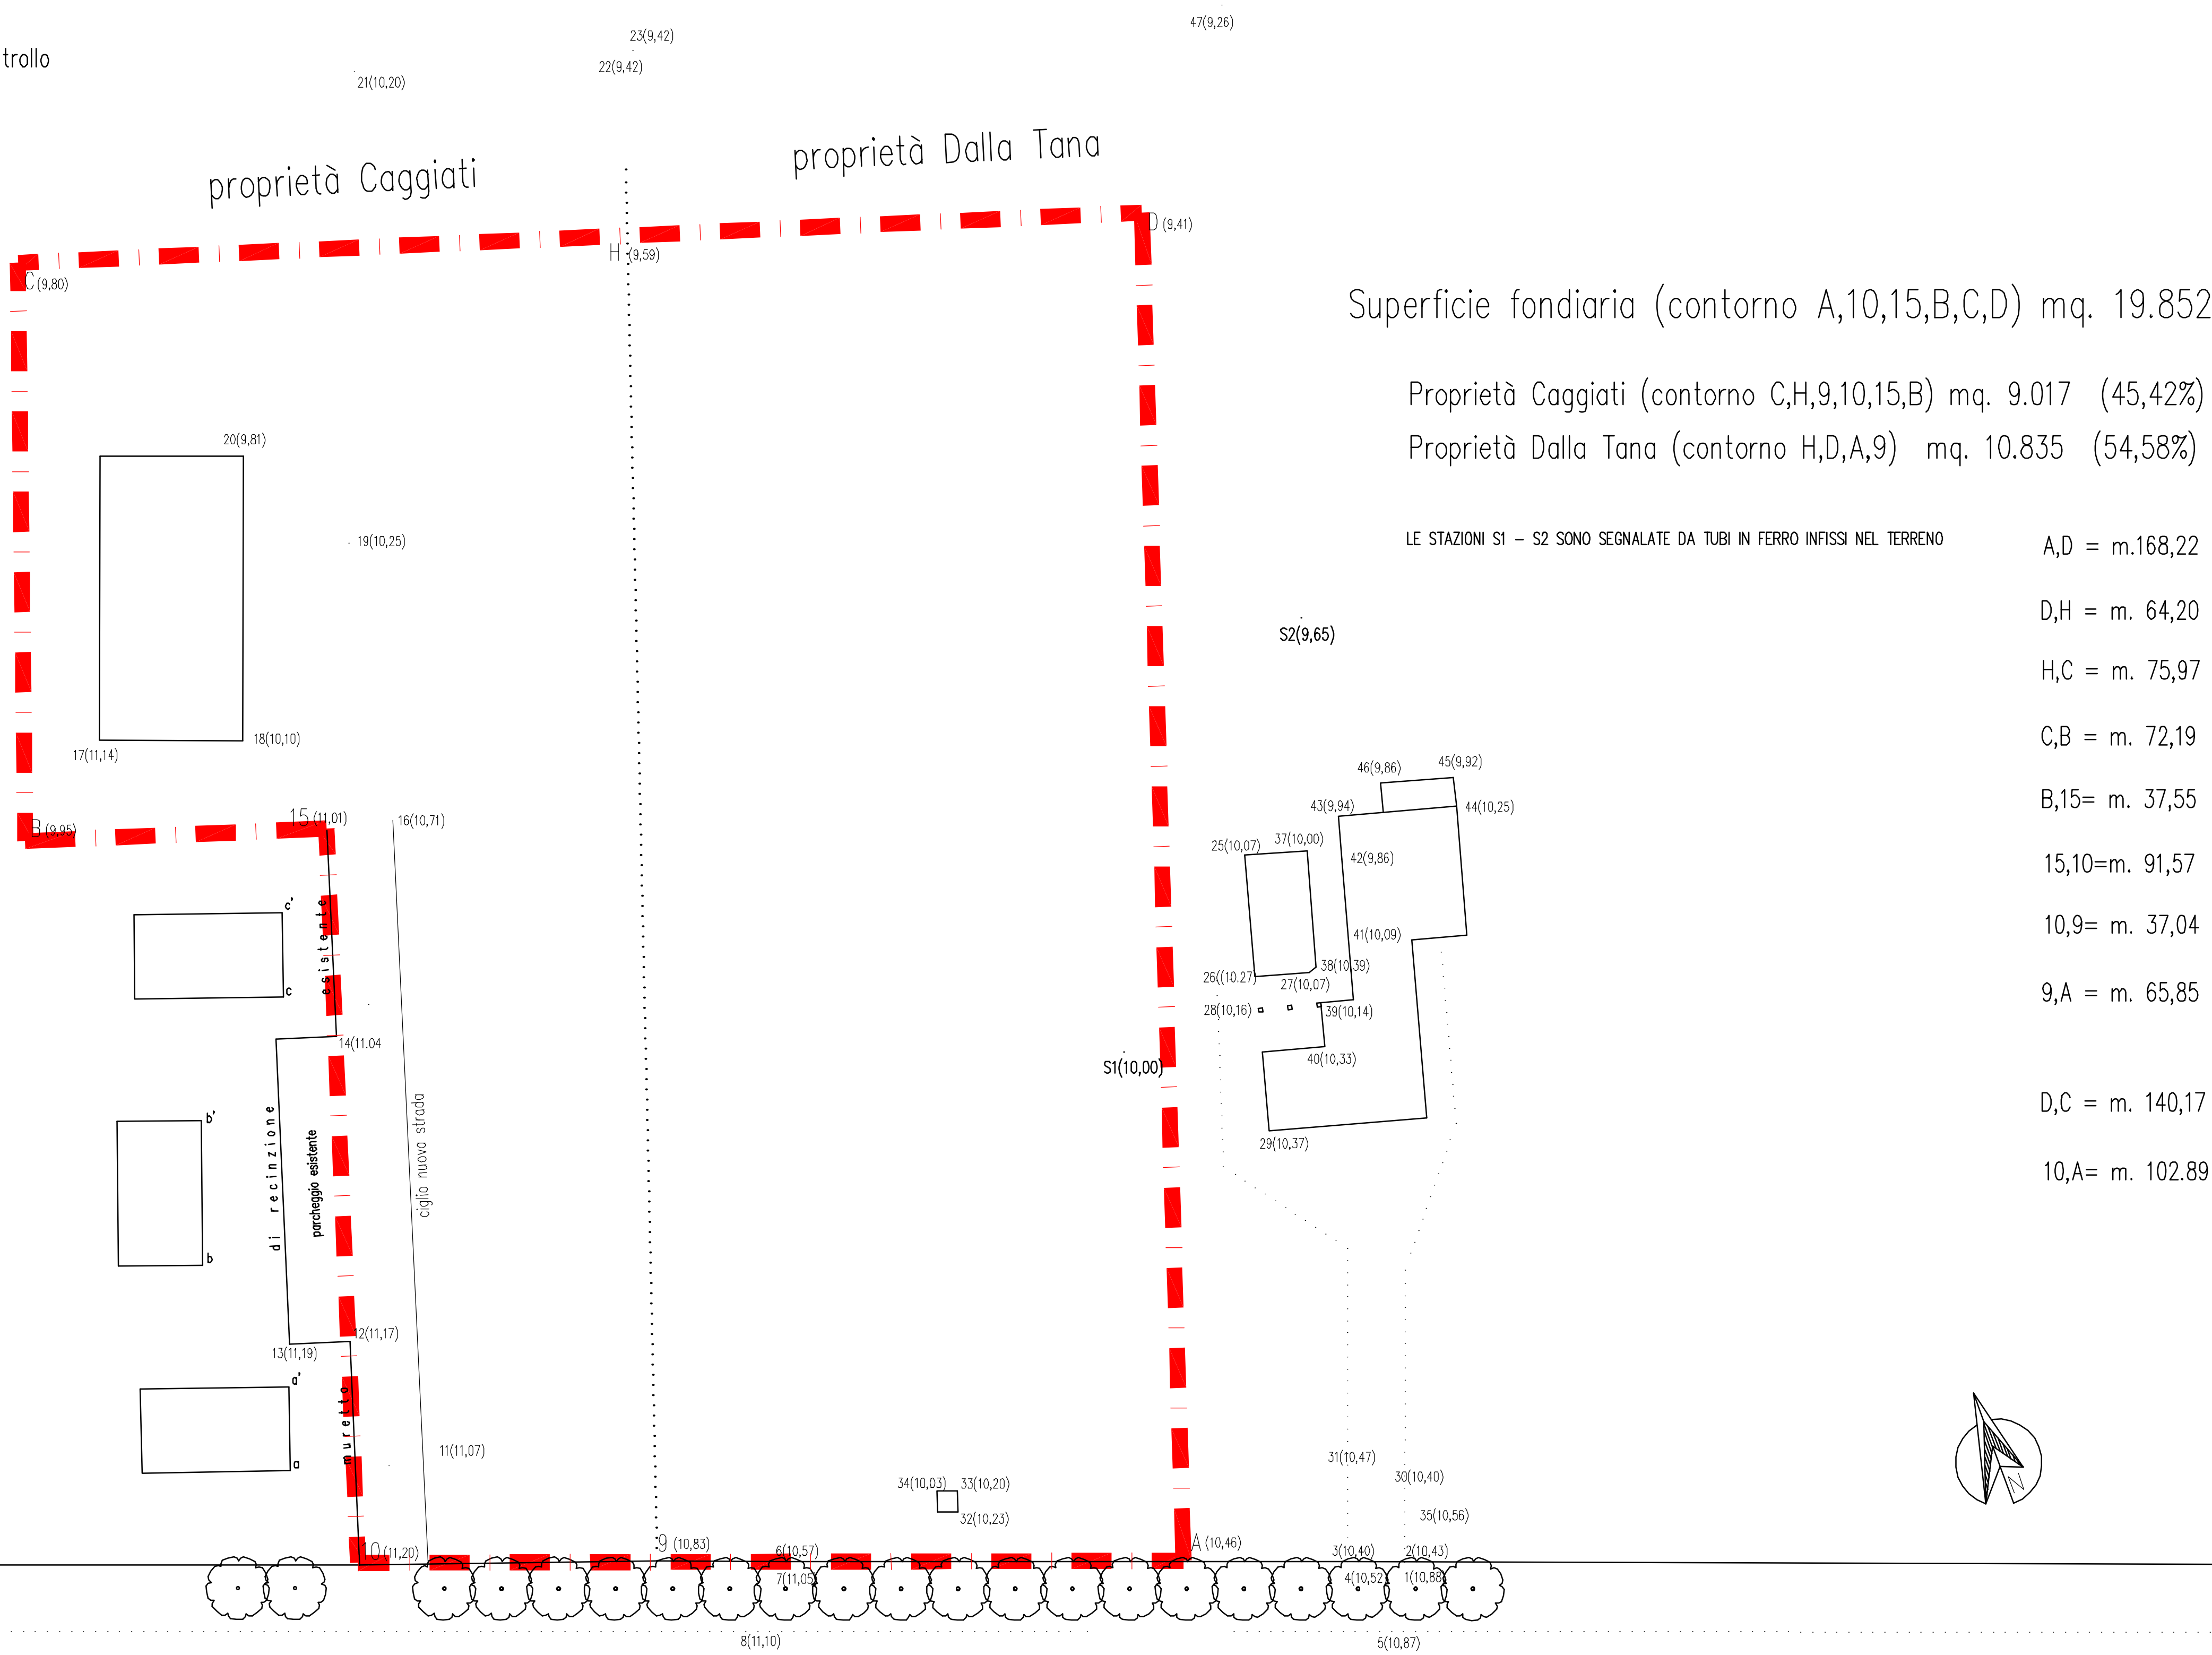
trollo

23(9,42)
47(9,26)
22(9,42)
21(10,20)

proprietà Caggiati

proprietà Dalla Tana

D (9,41)
H (9,59)
C (9,80)

Superficie fondiaria (contorno A,10,15,B,C,D) mq. 19.852

Proprietà Caggiati (contorno C,H,9,10,15,B) mq. 9.017 (45,42%)
Proprietà Dalla Tana (contorno H,D,A,9) mq. 10.835 (54,58%)

LE STAZIONI S1 – S2 SONO SEGNALATE DA TUBI IN FERRO INFISSI NEL TERRENO

A,D = m.168,22
D,H = m. 64,20
H,C = m. 75,97
C,B = m. 72,19
B,15= m. 37,55
15,10=m. 91,57
10,9= m. 37,04
9,A = m. 65,85

D,C = m. 140,17
10,A= m. 102.89

20(9,81)
19(10,25)
18(10,10)
17(11,14)
S2(9,65)
46(9,86)
45(9,92)
43(9,94)
44(10,25)
B (9,95)
15 (11,01)
16(10,71)
25(10,07)
37(10,00)
42(9,86)
c'
c
41(10,09)
38(10,39)
26((10.27)
27(10,07)
28(10,16)
39(10,14)
14(11.04
S1(10,00)
40(10,33)
b'
b
di recinzione
parcheggio esistente
esistente
ciglio nuova strada
29(10,37)
12(11,17)
13(11,19)
a'
a
muretto
11(11,07)
31(10,47)
30(10,40)
34(10,03)
33(10,20)
32(10,23)
35(10,56)
9 (10,83)
6(10,57)
A (10,46)
3(10,40)
2(10,43)
10 (11,20)
7(11,05)
4(10,52)
1(10,88)
8(11,10)
5(10,87)
N